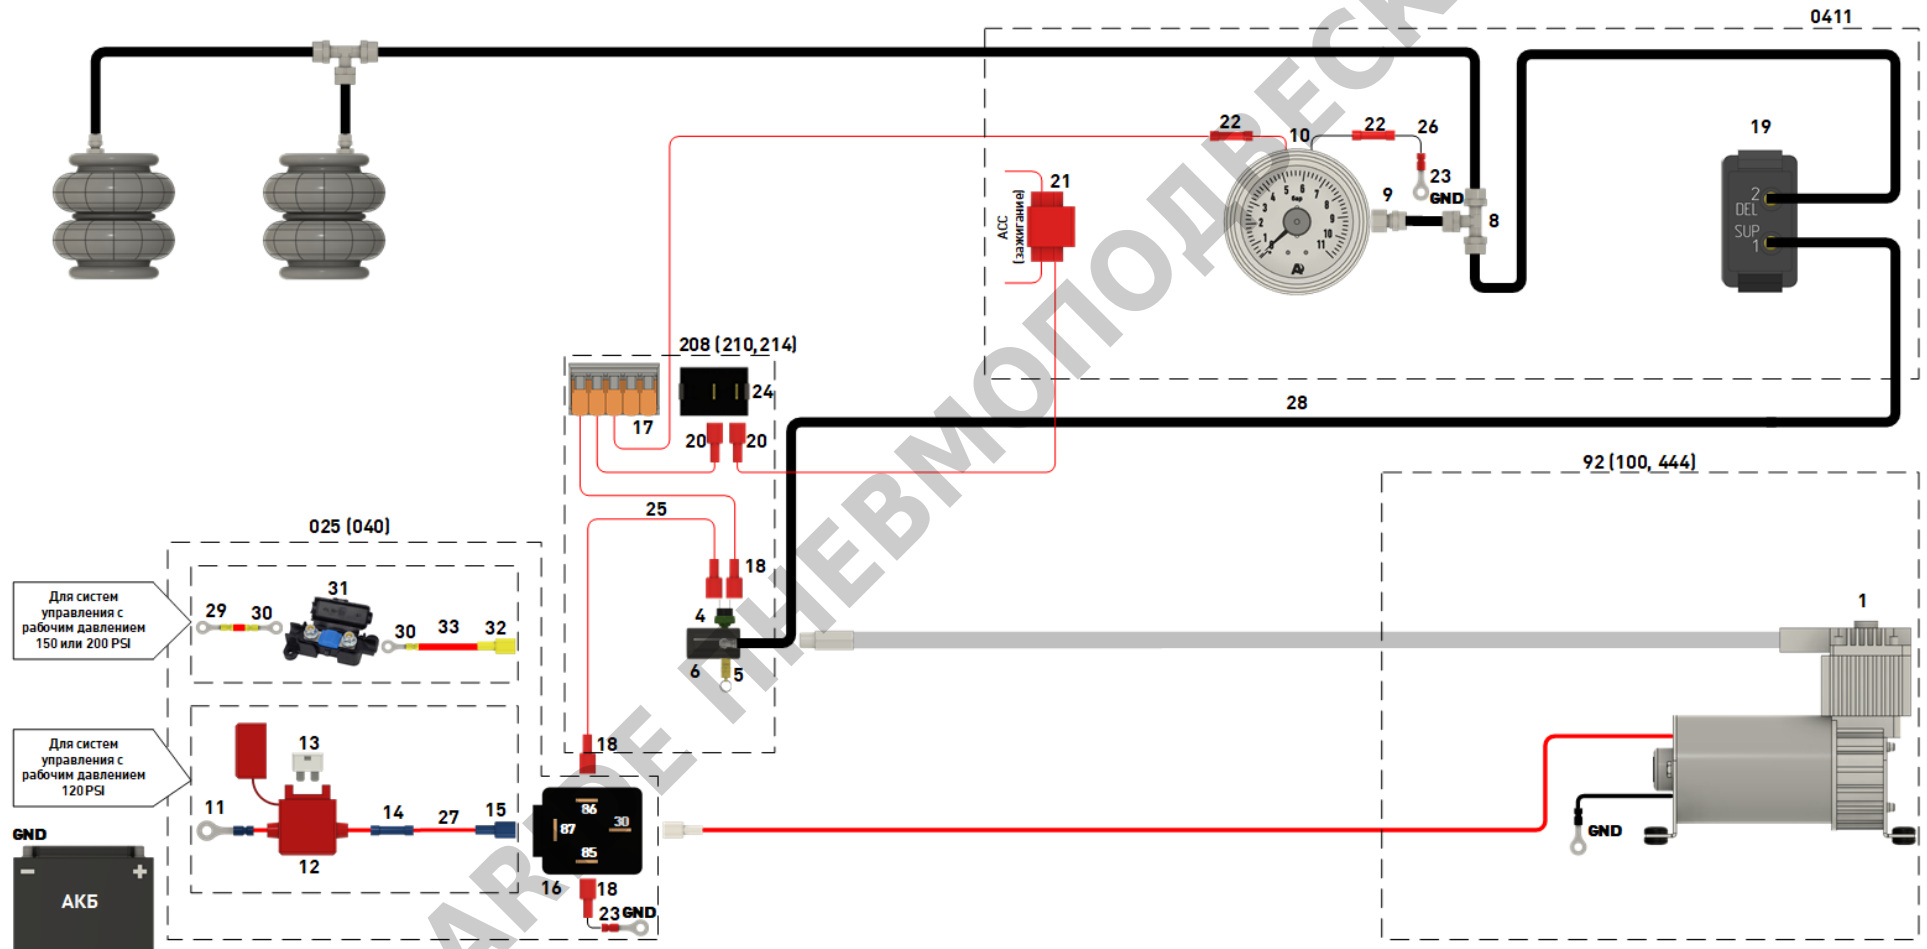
0411

22 10 22 26

23 GND

19

21

ACC (зажигание)

9

8

2 DEL SUP 1

208 (210,214)

24

17

20 20

28

25

92 (100, 444)

18

4

6 5

025 (040)

31

Для систем управления с рабочим давлением 150 или 200 PSI

29 30 30 33 32

1

Для систем управления с рабочим давлением 120PSI

13

18

11 14 27 15

86 87 30 85

GND

12

GND

АКБ

16 18

23 GND

AIRDRIVE ПНЕВМОПОДВЕСКА